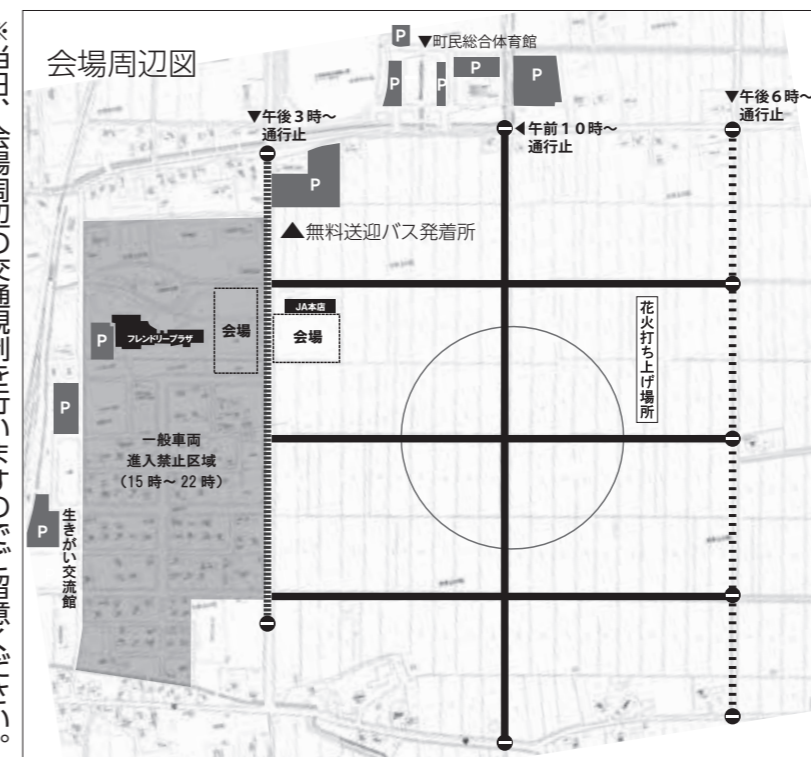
※当日、会場周辺の交通規制を行いますのでご留意ください。

会場周辺図

P ▼町民総合体育館

P P P P

▼午後３時～
通行止

◀午前１０時～
通行止

▼午後６時～
通行止

P

▲無料送迎バス発着所

JA本店

会場

会場

P フレンドリープラザ

花火打ち上げ場所

P

一般車両
進入禁止区域
（15 時～ 22 時）

P 生きがい交流館